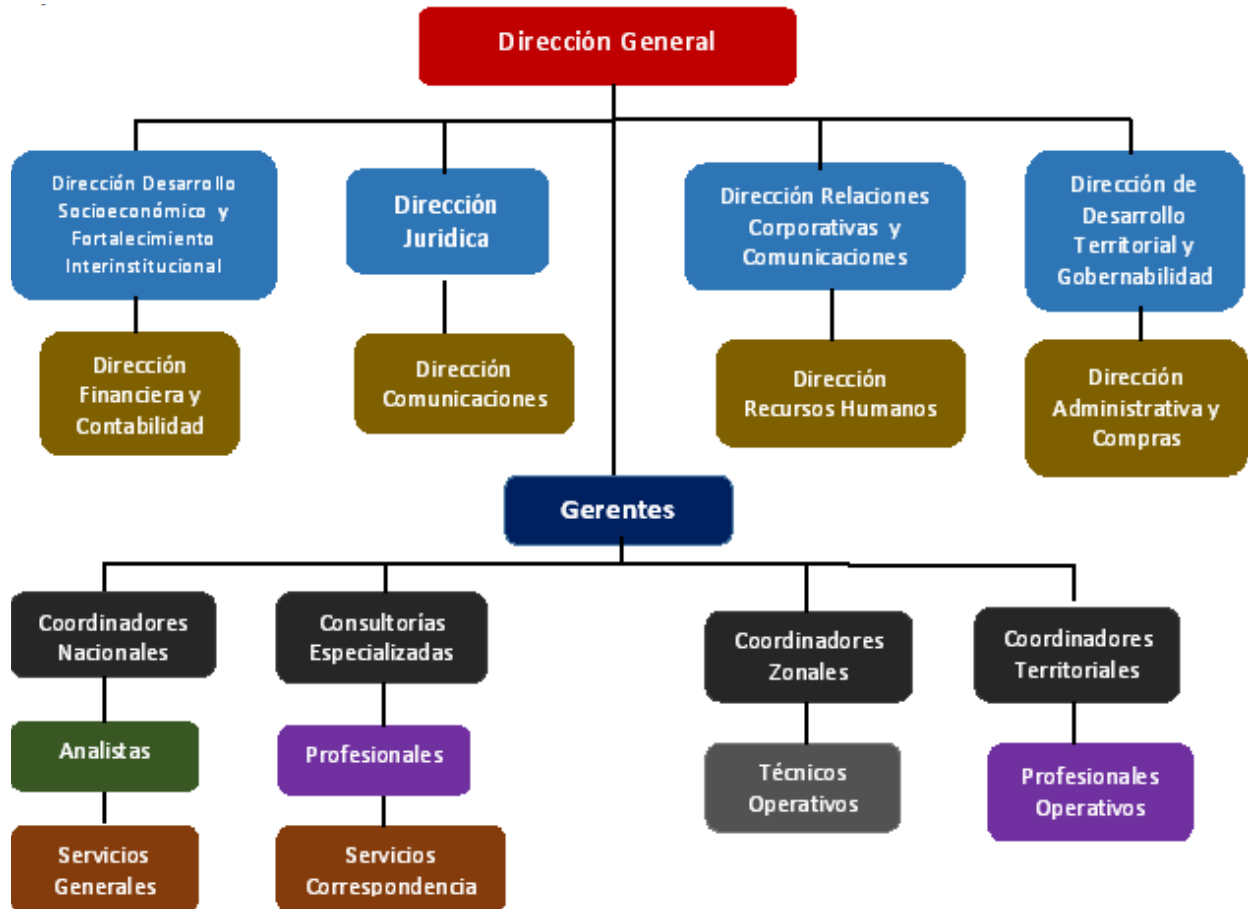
Dirección General

Dirección Desarrollo Socioeconómico y Fortalecimiento Interinstitucional

Dirección Financiera y Contabilidad

Dirección Juridica

Dirección Comunicaciones

Dirección Relaciones Corporativas y Comunicaciones

Dirección Recursos Humanos

Dirección de Desarrollo Territorial y Gobernabilidad

Dirección Administrativa y Compras

Gerentes

Coordinadores Nacionales

Analistas

Servicios Generales

Consultorías Especializadas

Profesionales

Servicios Correspondencia

Coordinadores Zonales

Técnicos Operativos

Coordinadores Territoriales

Profesionales Operativos